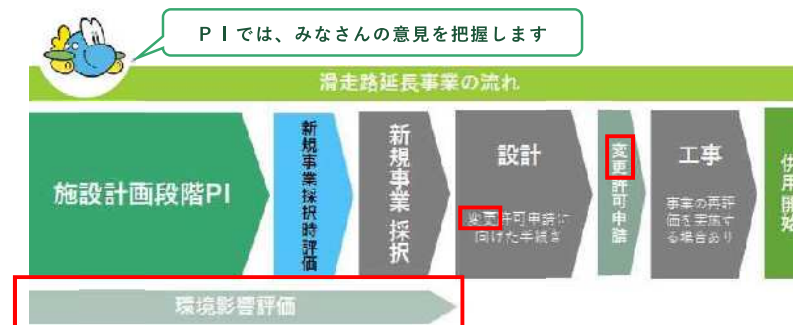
ＰＩでは、みなさんの意見を把握します

滑走路延長事業の流れ

施設計画段階PI

新規事業採択時評価

新規事業採択

設計

変更許可申請に向けた手続き

変更許可申請

工事

事業の再評価を実施する場合あり

供用開始

環境影響評価